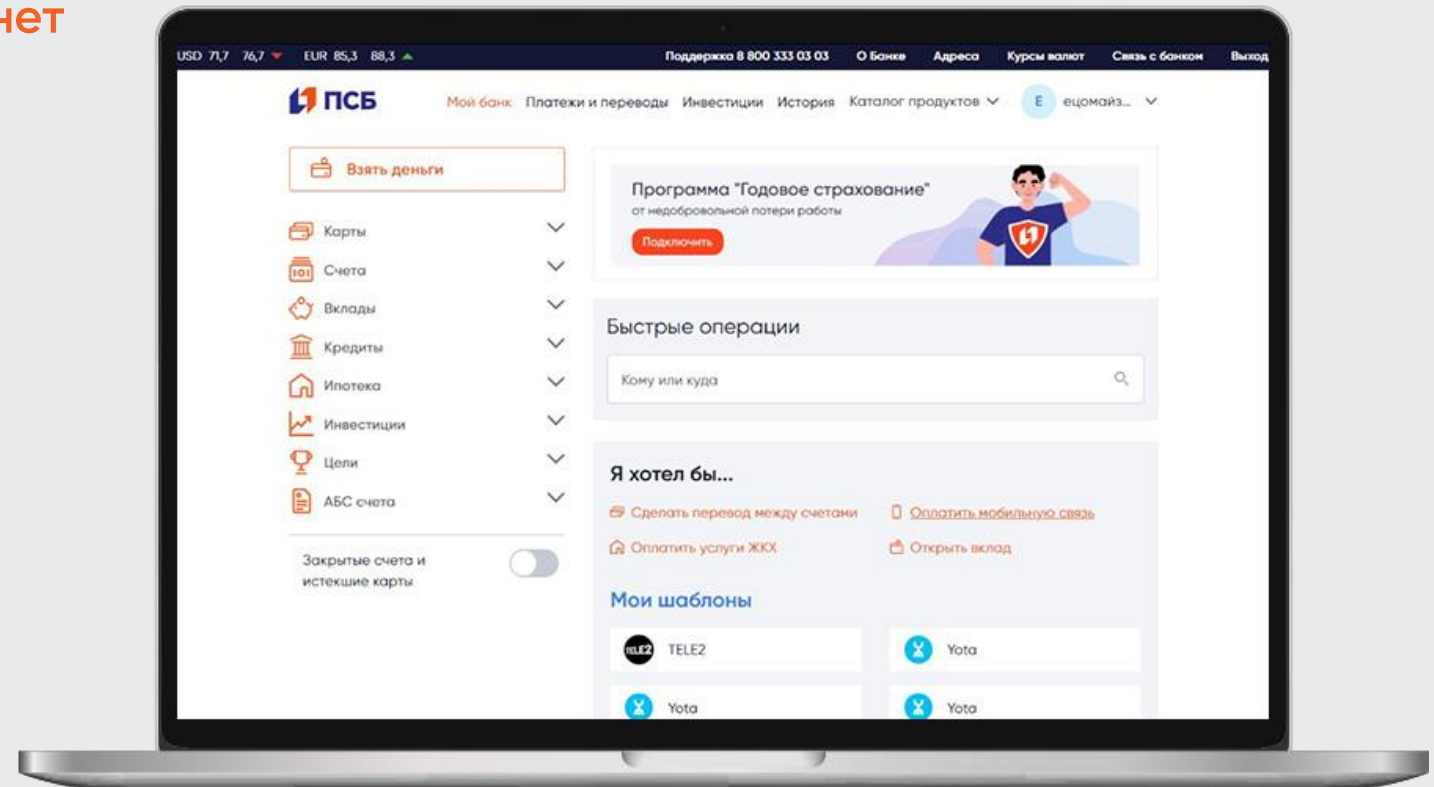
нет

USD 71,7 76,7 EUR 85,3 88,3 Поддержка 8 800 333 03 03 О Банке Адреса Курсы валют Связь с банком Выход

ПСБ Мой банк Платежи и переводы Инвестиции История Каталог продуктов E ецомайз...

Взять деньги

Карты
Счета
Вклады
Кредиты
Ипотека
Инвестиции
Цели
АБС счета

Закрытые счета и истекшие карты

Программа "Годовое страхование"
от недобровольной потери работы
Подключить

Быстрые операции

Кому или куда

Я хотел бы...

Сделать перевод между счетами
Оплатить мобильную связь
Оплатить услуги ЖКХ
Открыть вклад

Мои шаблоны

TELE2
Yota
Yota
Yota